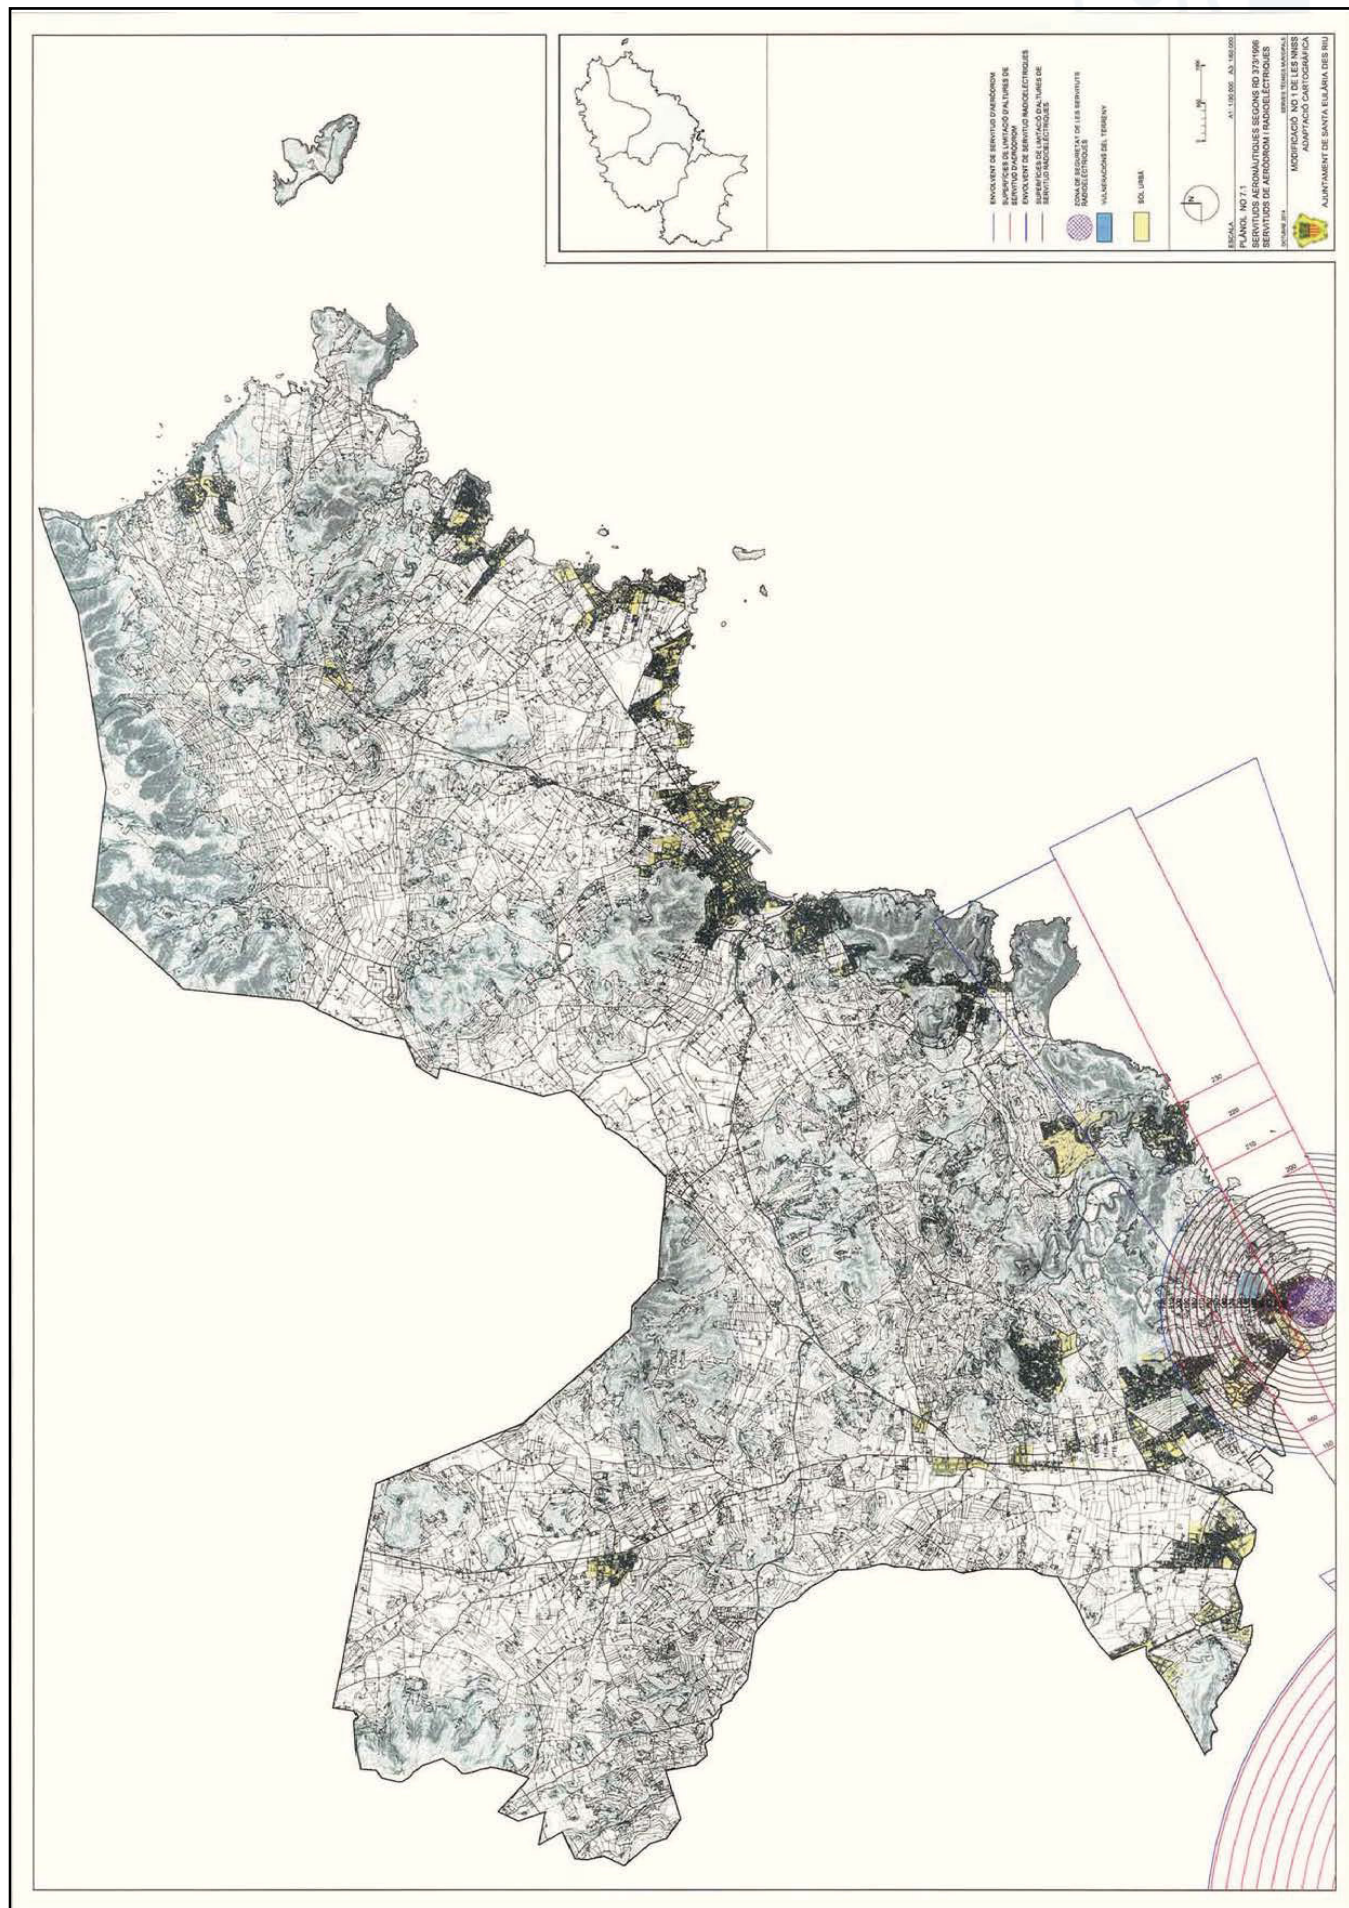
ENVOLVENT DE SERVITUD D'AERÒDROM
SUPERFÍCIES DE LIMITACIÓ D'ALTURES DE SERVITUD D'AERÒDROM
ENVOLVENT DE SERVITUD RADIOELÈCTRIQUES
SUPERFÍCIES DE LIMITACIÓ D'ALTURES DE SERVITUD RADIOELÈCTRIQUES
ZONA DE SEGURETAT DE LES SERVITUTS RADIOELÈCTRIQUES
VULNERACIONS DEL TERRENY
SOL URBÀ

ESCALA
A1: 1/30.000 A3: 1/60.000

PLÀNOL NO 7.1
SERVITUDS AERONÀUTIQUES SEGONS RD 373/1996
SERVITUDS DE AERÒDROM I RADIOELÈCTRIQUES

OCTUBRE 2014
SERVEIS TÈCNICS MUNICIPALS

MODIFICACIÓ NO 1 DE LES NNSS
ADAPTACIÓ CARTOGRÀFICA

AJUNTAMENT DE SANTA EULÀRIA DES RIU

230
220
210
200
160
150